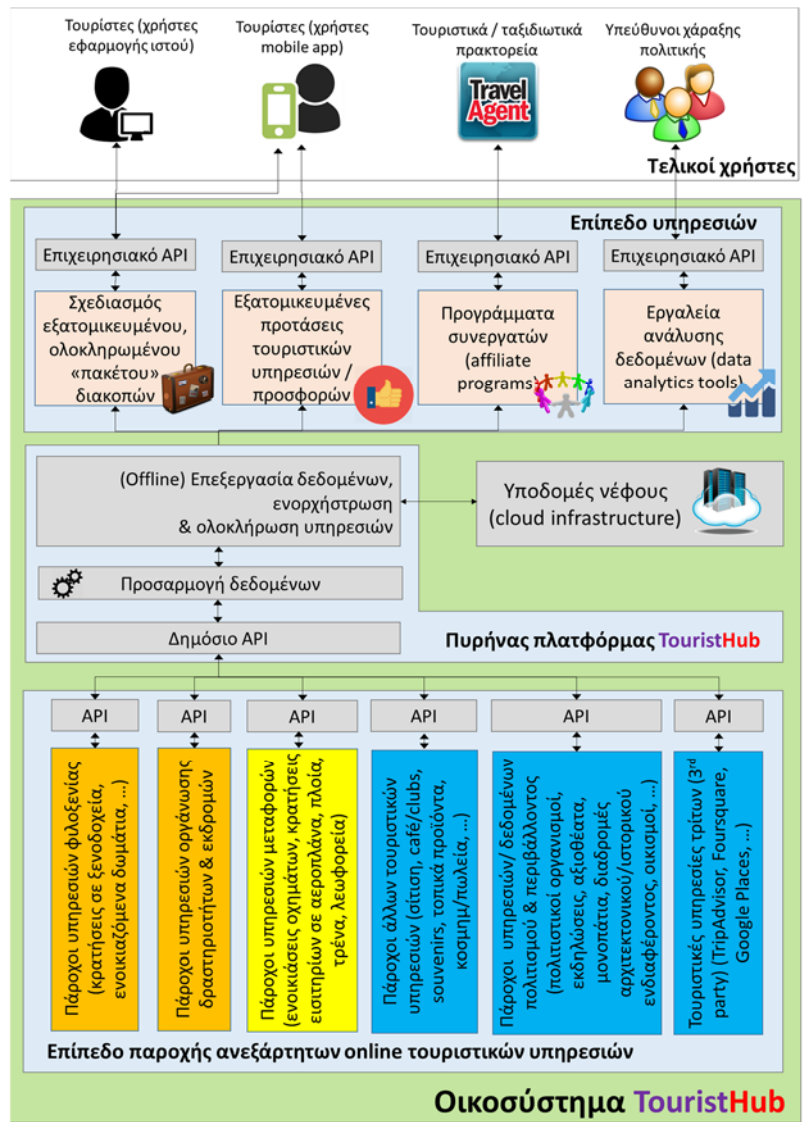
Τουρίστες (χρήστες εφαρμογής ιστού)

Τουρίστες (χρήστες mobile app)

Τουριστικά / ταξιδιωτικά πρακτορεία

Travel Agent

Υπεύθυνοι χάραξης πολιτικής

Τελικοί χρήστες

Επίπεδο υπηρεσιών

Επιχειρησιακό API

Επιχειρησιακό API

Επιχειρησιακό API

Επιχειρησιακό API

Σχεδιασμός εξατομικευμένου, ολοκληρωμένου «πακέτου» διακοπών

Εξατομικευμένες προτάσεις τουριστικών υπηρεσιών / προσφορών

Προγράμματα συνεργατών (affiliate programs)

Εργαλεία ανάλυσης δεδομένων (data analytics tools)

(Offline) Επεξεργασία δεδομένων, ενορχήστρωση & ολοκλήρωση υπηρεσιών

Υποδομές νέφους (cloud infrastructure)

Προσαρμογή δεδομένων

Δημόσιο API

Πυρήνας πλατφόρμας TouristHub

API

API

API

API

API

API

Πάροχοι υπηρεσιών φιλοξενίας (κρατήσεις σε ξενοδοχεία, ενοικιαζόμενα δωμάτια, ...)

Πάροχοι υπηρεσιών οργάνωσης δραστηριοτήτων & εκδρομών

Πάροχοι υπηρεσιών μεταφορών (ενοικιάσεις οχημάτων, κρατήσεις εισιτηρίων σε αεροπλάνα, πλοία, τρένα, λεωφορεία)

Πάροχοι άλλων τουριστικών υπηρεσιών (σίτιση, café/clubs, souvenirs, τοπικά προϊόντα, κοσμημ/πωλεία, ...)

Πάροχοι υπηρεσιών/ δεδομένων πολιτισμού & περιβάλλοντος (πολιτιστικοί οργανισμοί, εκδηλώσεις, αξιοθέατα, μονοπάτια, διαδρομές αρχιτεκτονικού/ιστορικού ενδιαφέροντος, οικισμοί, ...)

Τουριστικές υπηρεσίες τρίτων ($3^{rd}$ party) (TripAdvisor, Foursquare, Google Places, ...)

Επίπεδο παροχής ανεξάρτητων online τουριστικών υπηρεσιών

Οικοσύστημα TouristHub